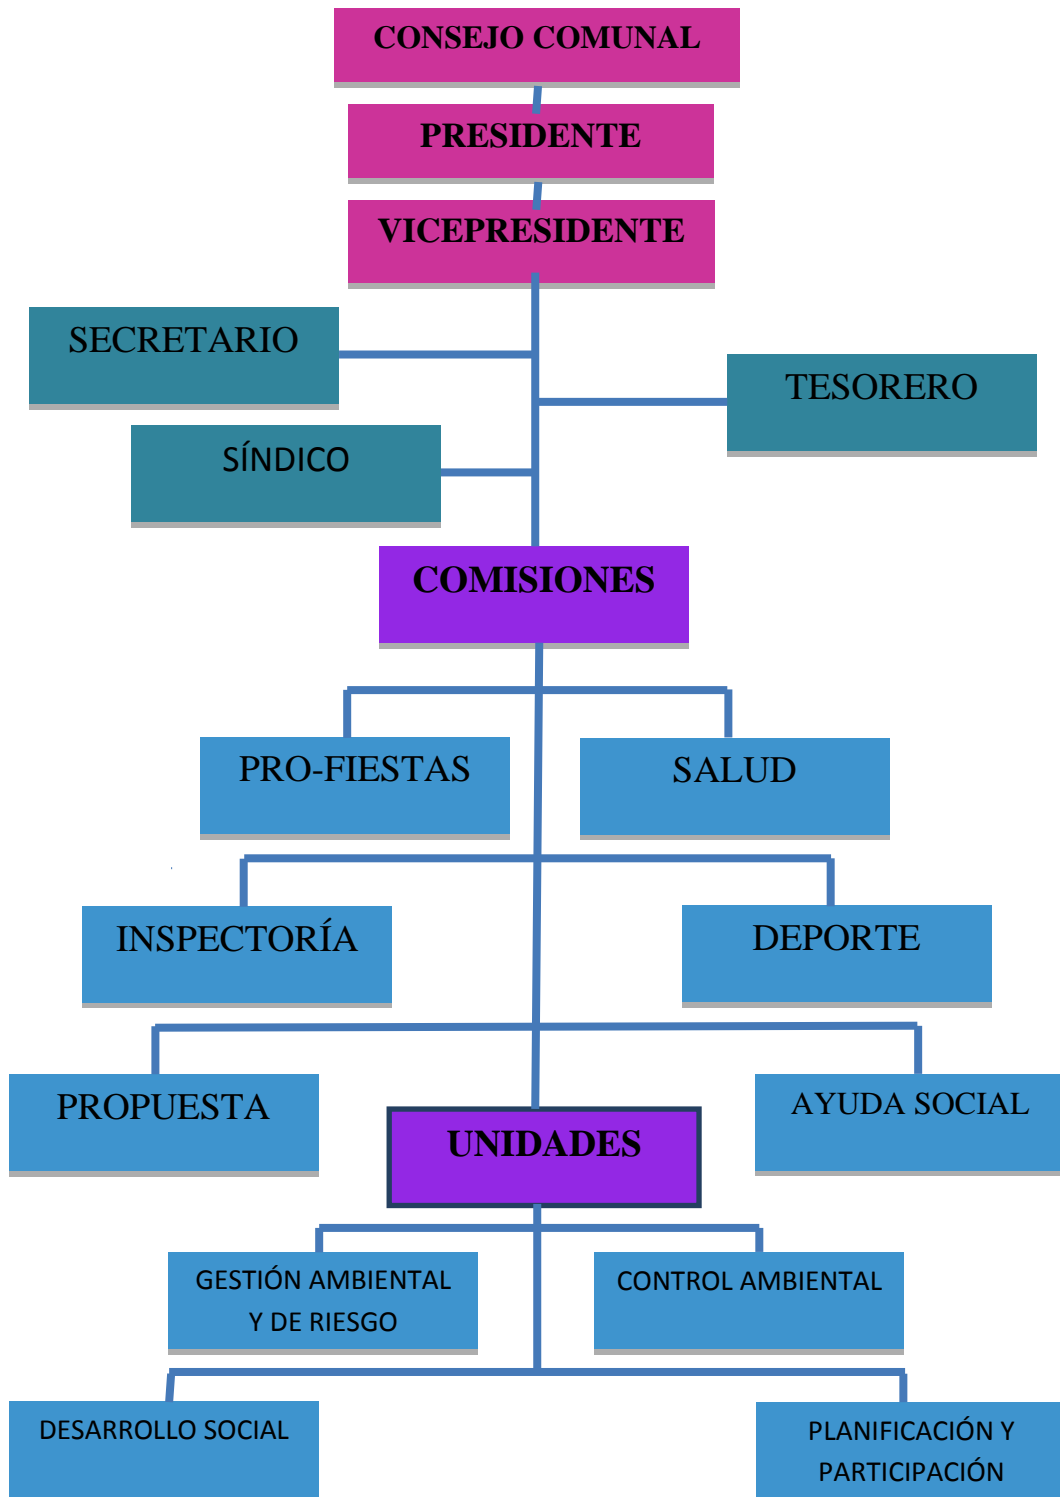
CONSEJO COMUNAL

PRESIDENTE

VICEPRESIDENTE

SECRETARIO

TESORERO

SÍNDICO

COMISIONES

PRO-FIESTAS

SALUD

INSPECTORÍA

DEPORTE

PROPUESTA

UNIDADES

AYUDA SOCIAL

GESTIÓN AMBIENTAL Y DE RIESGO

CONTROL AMBIENTAL

DESARROLLO SOCIAL

PLANIFICACIÓN Y PARTICIPACIÓN